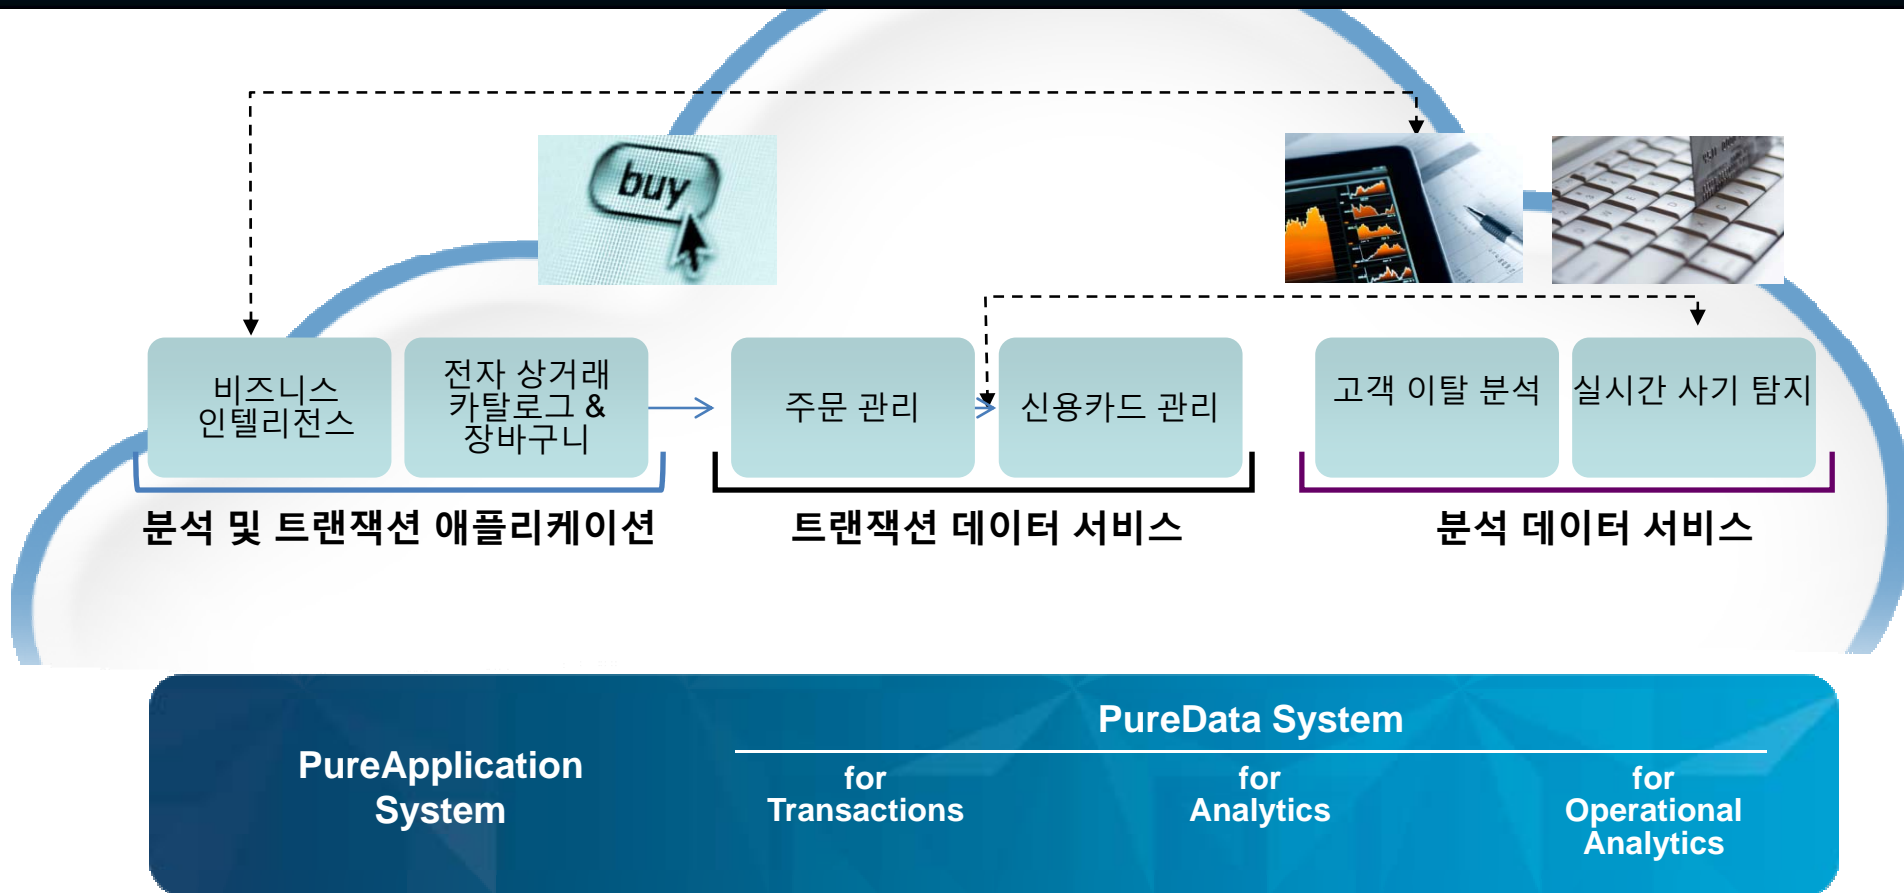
buy

비즈니스 인텔리전스

전자 상거래 카탈로그 & 장바구니

주문 관리

신용카드 관리

고객 이탈 분석

실시간 사기 탐지

분석 및 트랜잭션 애플리케이션

트랜잭션 데이터 서비스

분석 데이터 서비스

PureApplication System

PureData System

for Transactions

for Analytics

for Operational Analytics